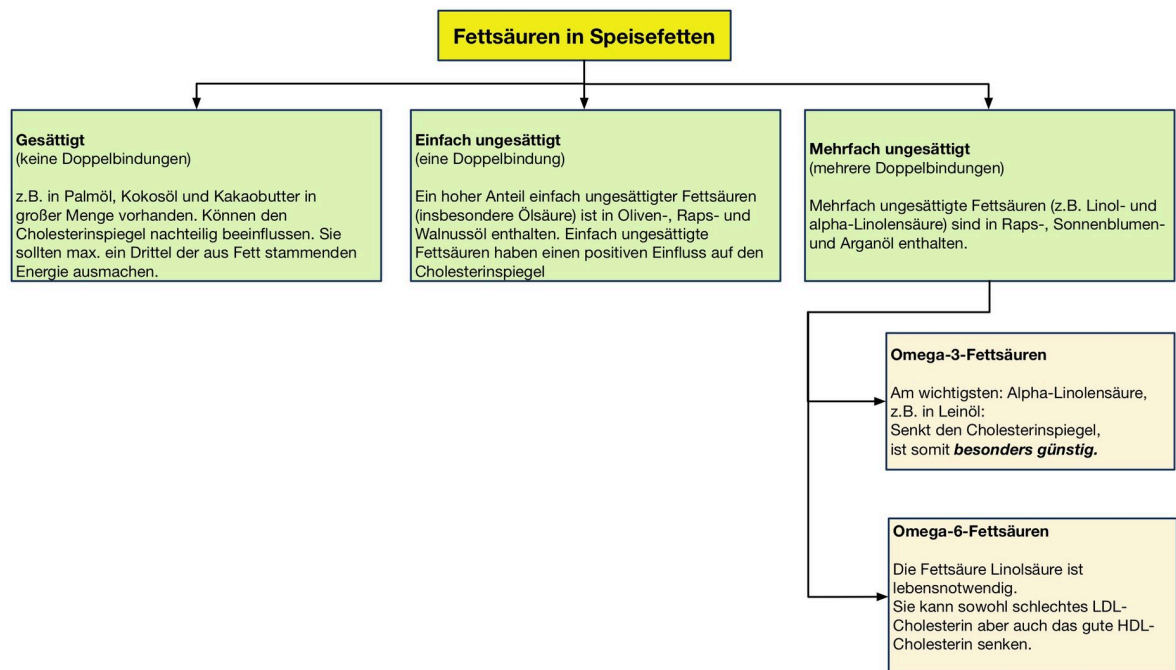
Fettsäuren in Speisefetten

Gesättigt
(keine Doppelbindungen)

z.B. in Palmöl, Kokosöl und Kakaobutter in großer Menge vorhanden. Können den Cholesterinspiegel nachteilig beeinflussen. Sie sollten max. ein Drittel der aus Fett stammenden Energie ausmachen.

Einfach ungesättigt
(eine Doppelbindung)

Ein hoher Anteil einfach ungesättigter Fettsäuren (insbesondere Ölsäure) ist in Oliven-, Raps- und Walnussöl enthalten. Einfach ungesättigte Fettsäuren haben einen positiven Einfluss auf den Cholesterinspiegel

Mehrfach ungesättigt
(mehrere Doppelbindungen)

Mehrfach ungesättigte Fettsäuren (z.B. Linol- und alpha-Linolensäure) sind in Raps-, Sonnenblumen- und Arganöl enthalten.

Omega-3-Fettsäuren

Am wichtigsten: Alpha-Linolensäure, z.B. in Leinöl:
Senkt den Cholesterinspiegel, ist somit ***besonders günstig.***

Omega-6-Fettsäuren

Die Fettsäure Linolsäure ist lebensnotwendig.
Sie kann sowohl schlechtes LDL-Cholesterin aber auch das gute HDL-Cholesterin senken.